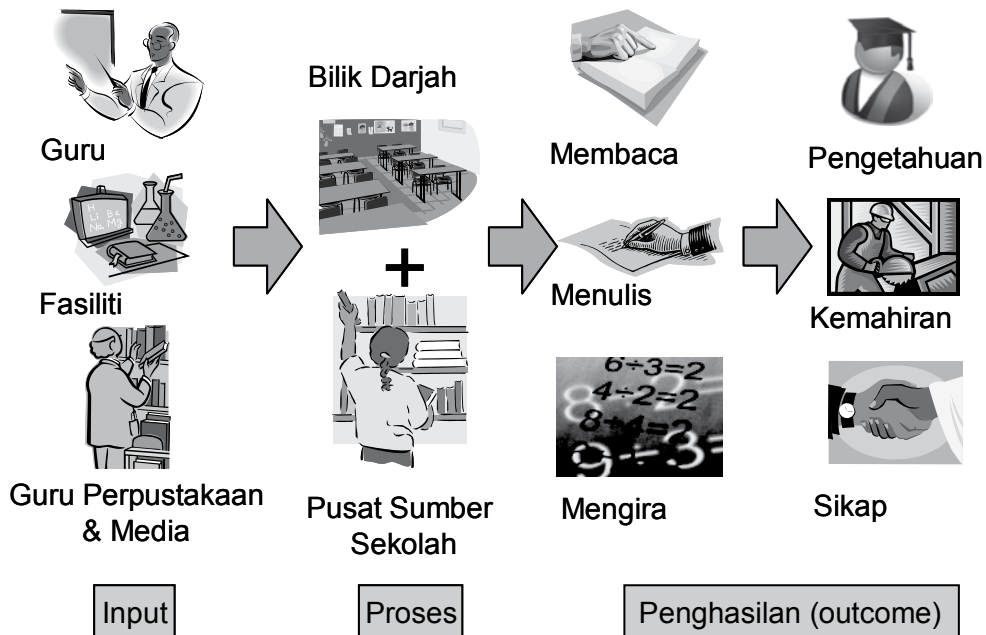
Guru

Fasiliti

Guru Perpustakaan & Media

Bilik Darjah

+

Pusat Sumber Sekolah

Membaca

Menulis

$6 \div 3 = 2$
$4 \div 2 = 2$
$8 \div 4 = 2$
$9 \div 3 =$

Mengira

Pengetahuan

Kemahiran

Sikap

Input

Proses

Penghasilan (outcome)